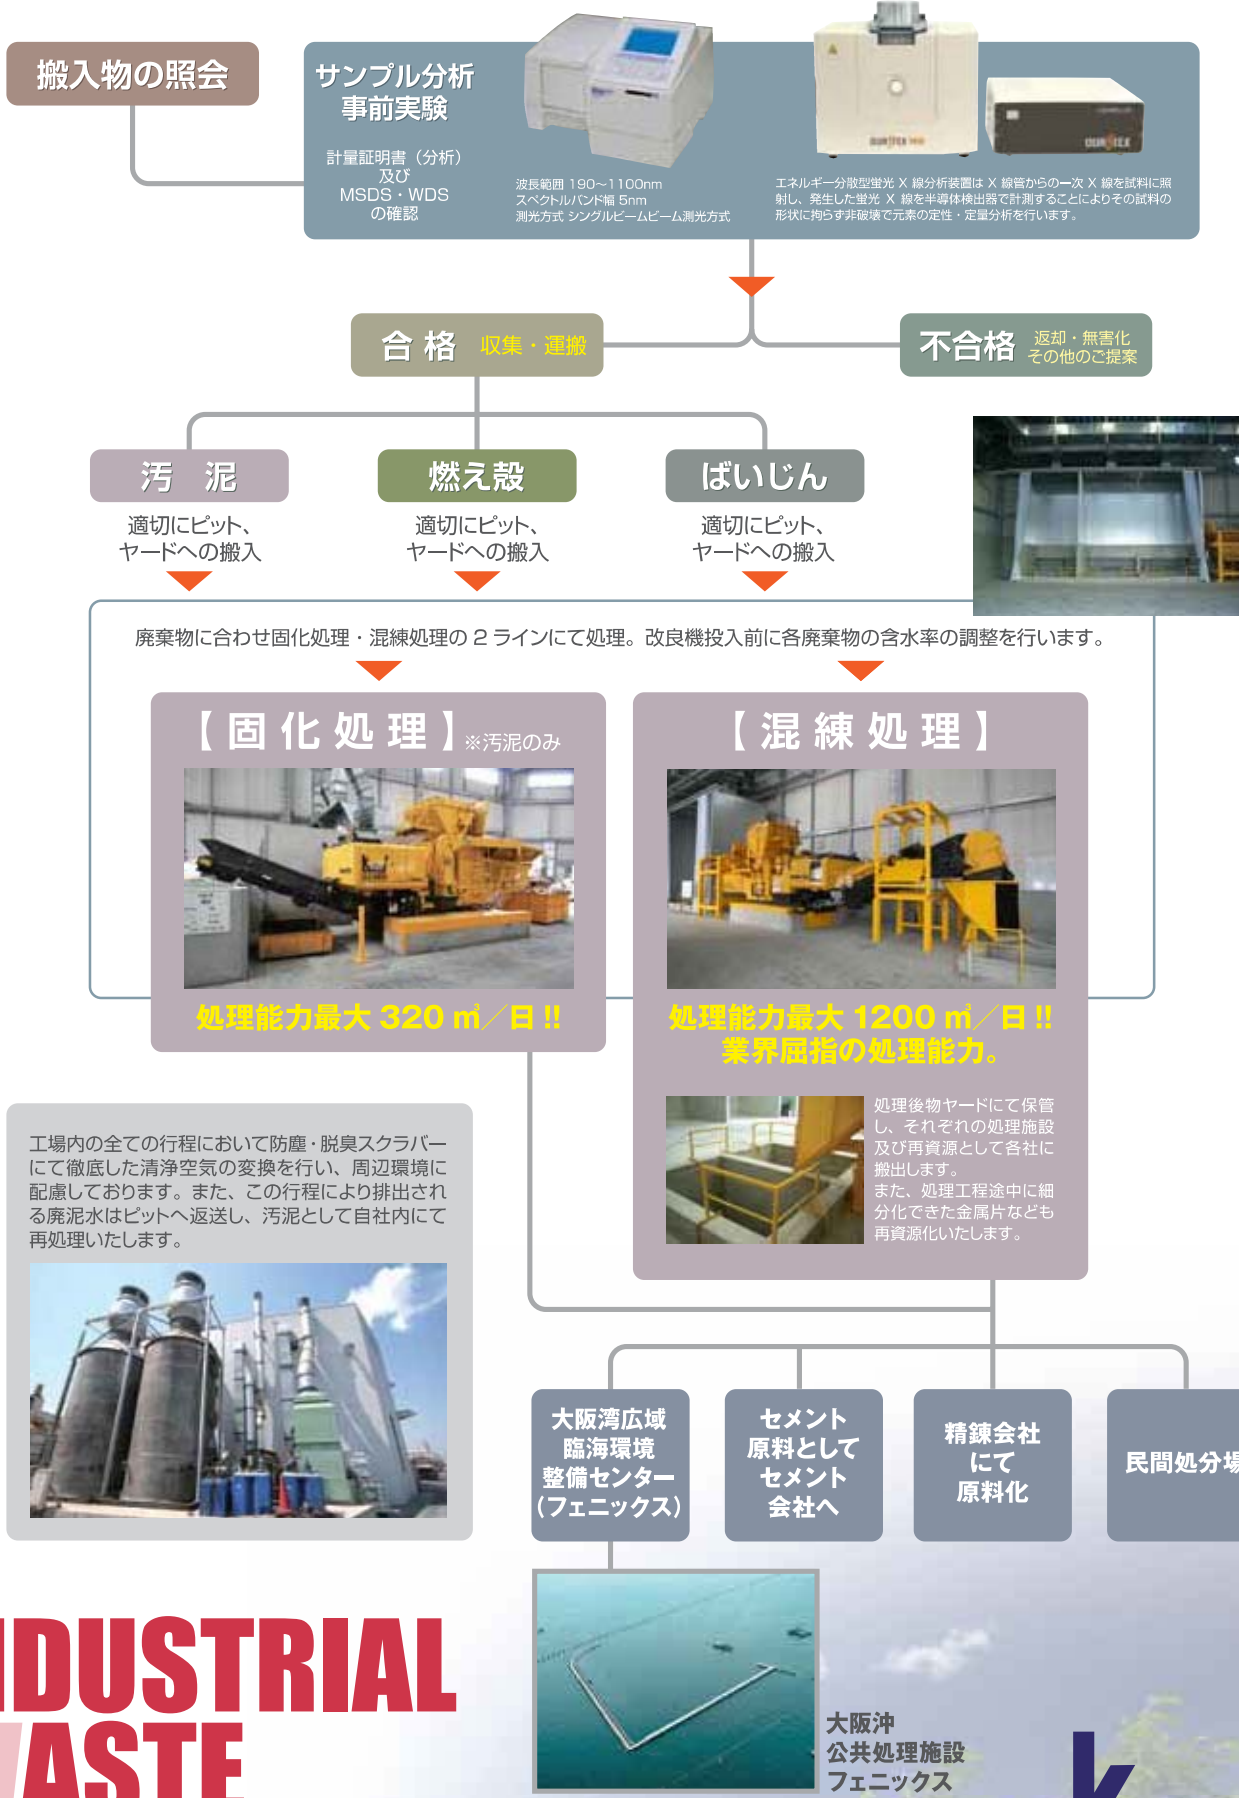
搬入物の照会

サンプル分析
事前実験

計量証明書（分析）
及び
MSDS・WDS
の確認

波長範囲 190〜1100nm
スペクトルバンド幅 5nm
測光方式 シングルビームビーム測光方式

エネルギー分散型蛍光 X 線分析装置は X 線管からの一次 X 線を試料に照射し、発生した蛍光 X 線を半導体検出器で計測することによりその試料の形状に拘らず非破壊で元素の定性・定量分析を行います。

合 格 収集・運搬

不合格 返却・無害化 その他のご提案

汚 泥
適切にピット、ヤードへの搬入

燃え殻
適切にピット、ヤードへの搬入

ばいじん
適切にピット、ヤードへの搬入

廃棄物に合わせ固化処理・混練処理の 2 ラインにて処理。改良機投入前に各廃棄物の含水率の調整を行います。

【固 化 処 理】※汚泥のみ

処理能力最大 320 ㎥／日 !!

【混 練 処 理】

処理能力最大 1200 ㎥／日 !!
業界屈指の処理能力。

処理後物ヤードにて保管し、それぞれの処理施設及び再資源として各社に搬出します。
また、処理工程途中に細分化できた金属片なども再資源化いたします。

工場内の全ての行程において防塵・脱臭スクラバーにて徹底した清浄空気の変換を行い、周辺環境に配慮しております。また、この行程により排出される廃泥水はピットへ返送し、汚泥として自社内にて再処理いたします。

大阪湾広域
臨海環境
整備センター
（フェニックス）

セメント
原料として
セメント
会社へ

精錬会社
にて
原料化

民間処分場

大阪沖
公共処理施設
フェニックス

IDUSTRIAL
ASTE